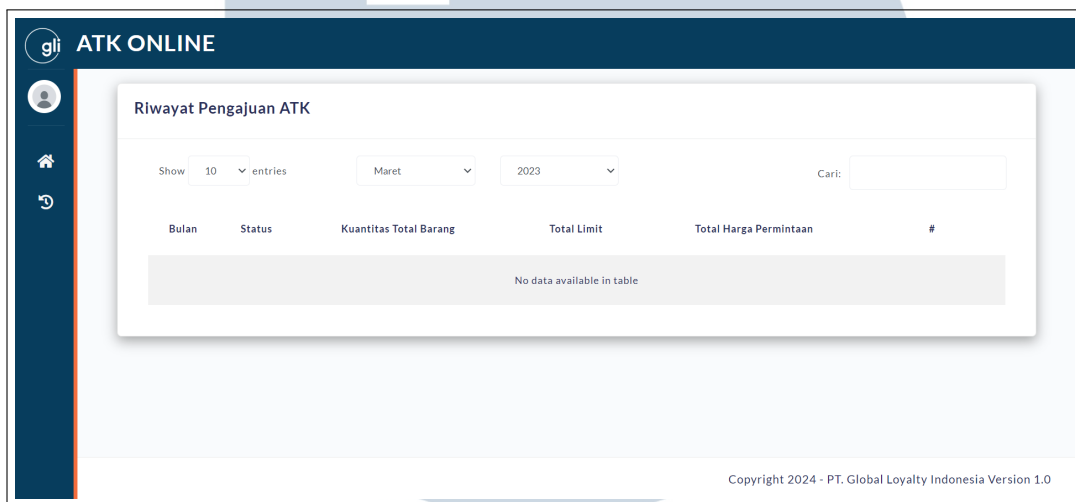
gli ATK ONLINE

Riwayat Pengajuan ATK

Show 10 entries Maret 2023 Cari:

| Bulan | Status | Kuantitas Total Barang | Total Limit | Total Harga Permintaan | # |
|---|---|---|---|---|---|
| No data available in table | | | | | |

Copyright 2024 - PT. Global Loyalty Indonesia Version 1.0